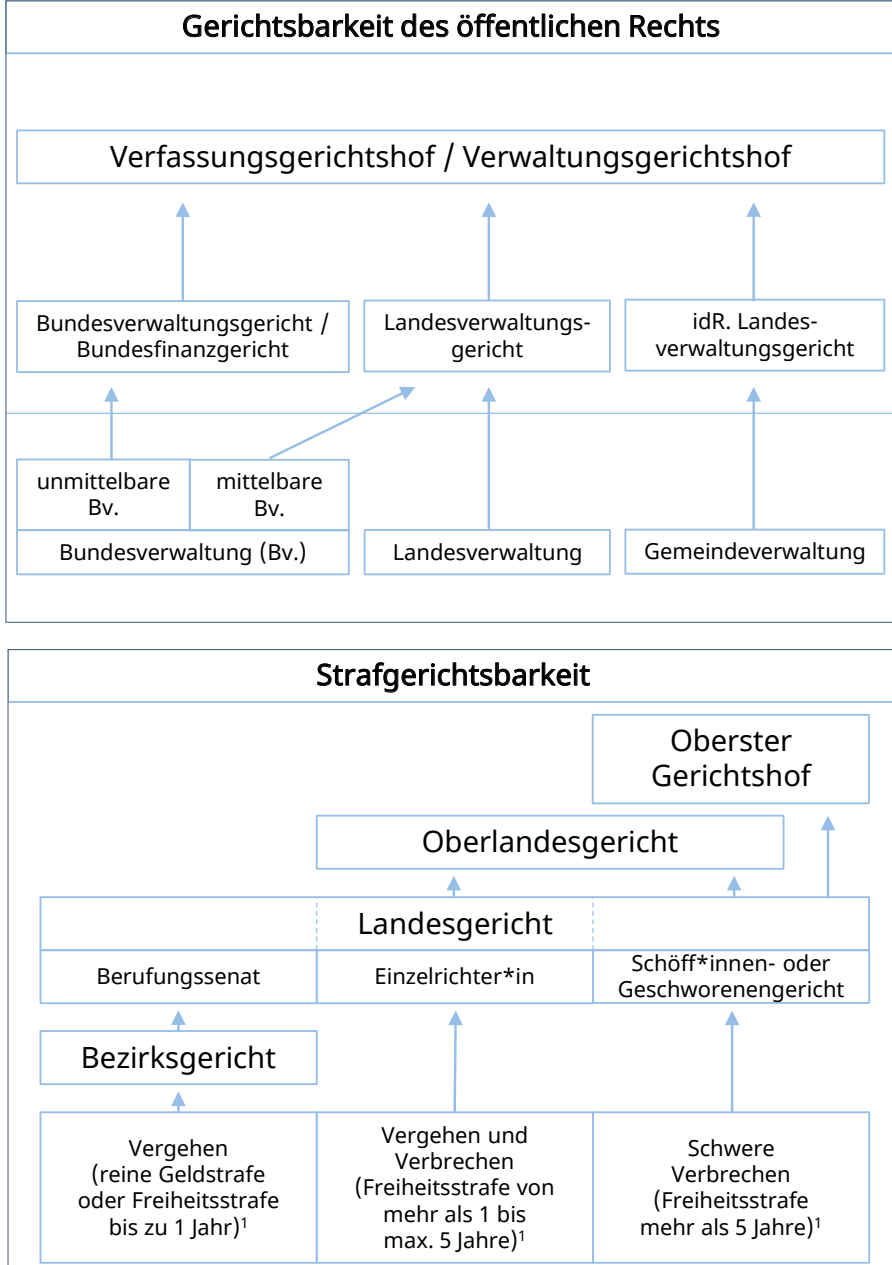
Gerichtsbarkeit des öffentlichen Rechts

Verfassungsgerichtshof / Verwaltungsgerichtshof

Bundesverwaltungsgericht / Bundesfinanzgericht

Landesverwaltungsgericht

idR. Landesverwaltungsgericht

unmittelbare Bv.

mittelbare Bv.

Bundesverwaltung (Bv.)

Landesverwaltung

Gemeindeverwaltung

Strafgerichtsbarkeit

Oberster Gerichtshof

Oberlandesgericht

Landesgericht

Berufungssenat

Einzelrichter*in

Schöff*innen- oder Geschworenengericht

Bezirksgericht

Vergehen (reine Geldstrafe oder Freiheitsstrafe bis zu 1 Jahr)$^1$

Vergehen und Verbrechen (Freiheitsstrafe von mehr als 1 bis max. 5 Jahre)$^1$

Schwere Verbrechen (Freiheitsstrafe mehr als 5 Jahre)$^1$